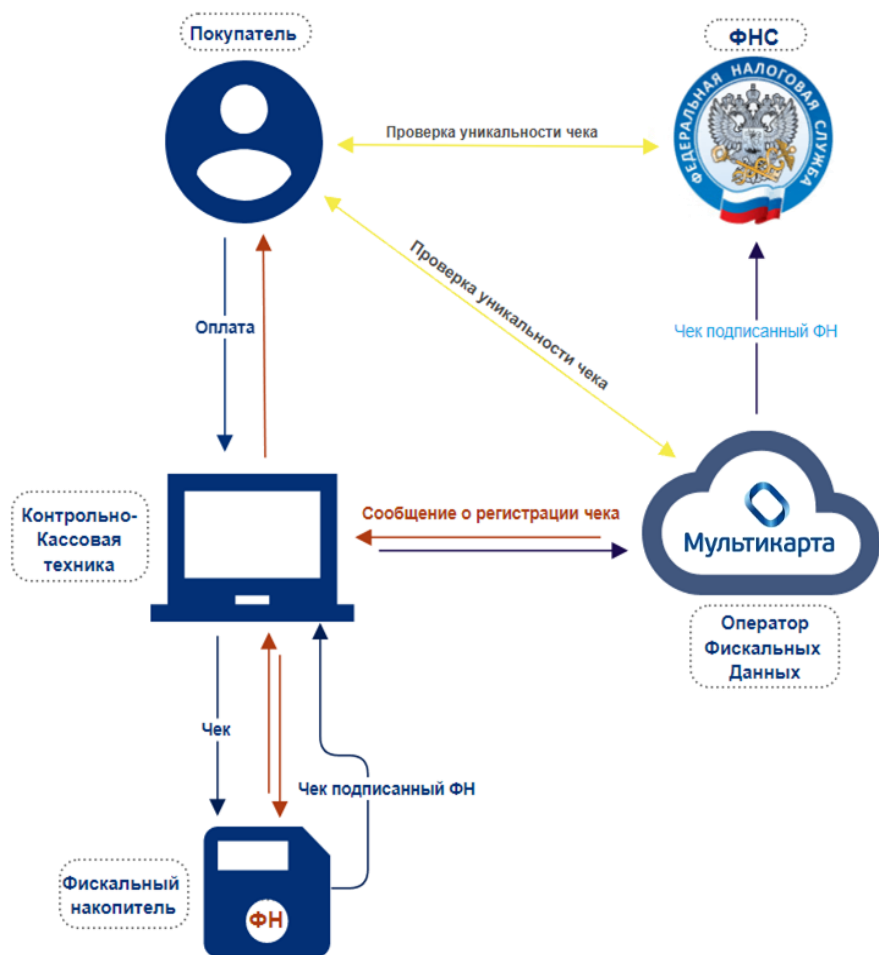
Покупатель

ФНС

ФЕДЕРАЛЬНАЯ НАЛОГОВАЯ СЛУЖБА

Проверка уникальности чека

Проверка уникальности чека

Оплата

Чек подписанный ФН

Контрольно-Кассовая техника

Сообщение о регистрации чека

Мультикарта

Оператор Фискальных Данных

Чек

Чек подписанный ФН

Фискальный накопитель

ФН